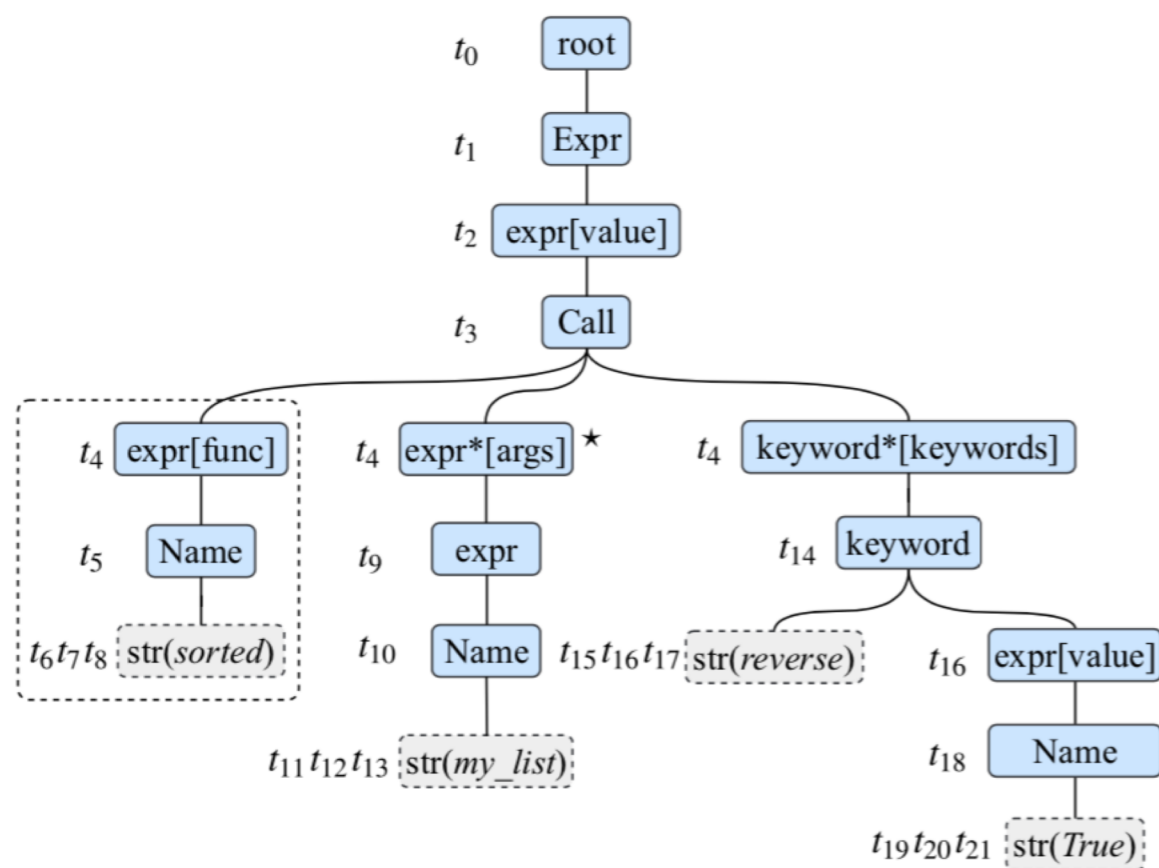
$t_0$ root

$t_1$ Expr

$t_2$ expr[value]

$t_3$ Call

$t_4$ expr[func]

$t_5$ Name

$t_6 t_7 t_8$ str(*sorted*)

$t_4$ expr*[args] $\star$

$t_9$ expr

$t_{10}$ Name

$t_{11} t_{12} t_{13}$ str(*my_list*)

$t_4$ keyword*[keywords]

$t_{14}$ keyword

$t_{15} t_{16} t_{17}$ str(*reverse*)

$t_{16}$ expr[value]

$t_{18}$ Name

$t_{19} t_{20} t_{21}$ str(*True*)